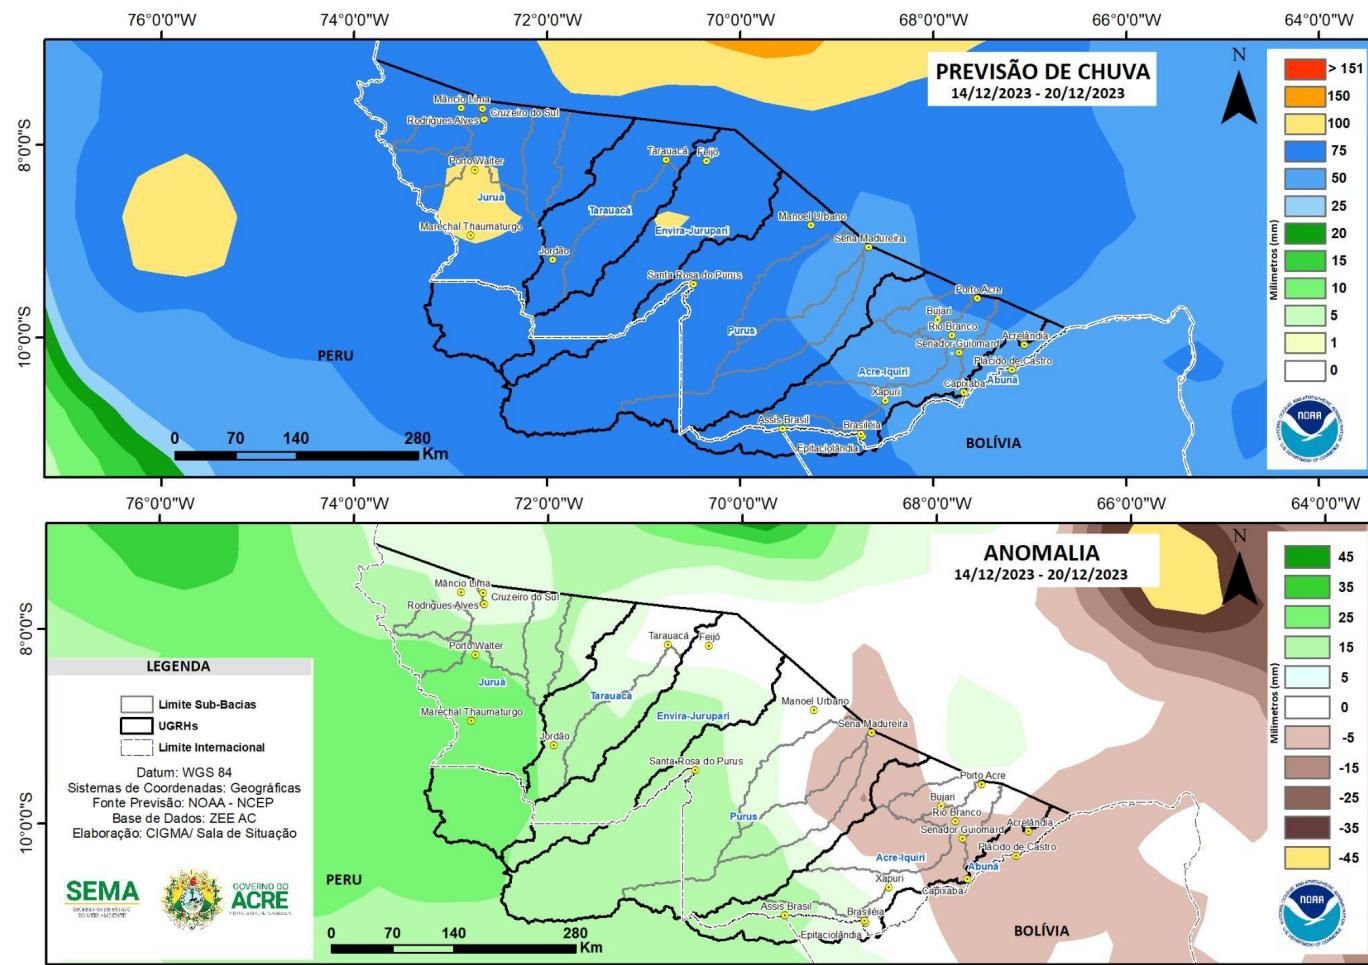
76°0'0"W 74°0'0"W 72°0'0"W 70°0'0"W 68°0'0"W 66°0'0"W 64°0'0"W

PREVISÃO DE CHUVA
14/12/2023 - 20/12/2023

N

8°0'0"S
10°0'0"S

Mâncio Lima
Cruzeiro do Sul
Rodrigues Alves
Porto Walter
Juruá
Marechal Thaumaturgo
Tarauacá
Feijó
Tarauacá
Envira-Jurupari
Jordão
Manoel Urbano
Sena Madureira
Santa Rosa do Purus
Purus
Porto Acre
Bujari
Rio Branco
Senador Guiomard
Acrelândia
Plácido de Castro
Acre-Iquiri
Capixaba
Abunã
Xapuri
Assis Brasil
Brasiléia
Epitaciolândia
PERU
BOLÍVIA

0 70 140 280 Km

Milimetros (mm)
> 151
150
100
75
50
25
20
15
10
5
1
0

NOAA

76°0'0"W 74°0'0"W 72°0'0"W 70°0'0"W 68°0'0"W 66°0'0"W 64°0'0"W

ANOMALIA
14/12/2023 - 20/12/2023

N

8°0'0"S
10°0'0"S

LEGENDA
Limite Sub-Bacias
UGRHs
Limite Internacional

Datum: WGS 84
Sistemas de Coordenadas: Geográficas
Fonte Previsão: NOAA - NCEP
Base de Dados: ZEE AC
Elaboração: CIGMA/ Sala de Situação

SEMA
GOVERNO DO ACRE

Mâncio Lima
Cruzeiro do Sul
Rodrigues Alves
Porto Walter
Juruá
Marechal Thaumaturgo
Tarauacá
Feijó
Tarauacá
Envira-Jurupari
Jordão
Manoel Urbano
Sena Madureira
Santa Rosa do Purus
Purus
Porto Acre
Bujari
Rio Branco
Senador Guiomard
Acrelândia
Plácido de Castro
Acre-Iquiri
Abunã
Xapuri
Capixaba
Assis Brasil
Brasiléia
Epitaciolândia
PERU
BOLÍVIA

0 70 140 280 Km

Milimetros (mm)
45
35
25
15
5
0
-5
-15
-25
-35
-45

NOAA